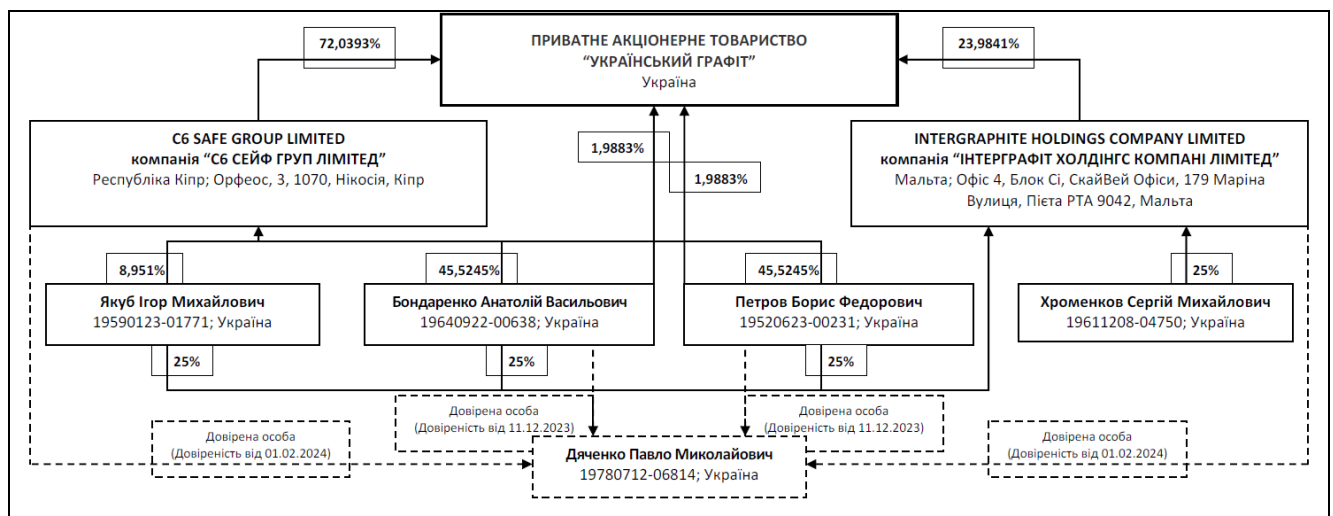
72,0393%

ПРИВАТНЕ АКЦІОНЕРНЕ ТОВАРИСТВО
"УКРАЇНСЬКИЙ ГРАФІТ"
Україна

23,9841%

C6 SAFE GROUP LIMITED
компанія "С6 СЕЙФ ГРУП ЛІМІТЕД"
Республіка Кіпр; Орфеос, 3, 1070, Нікосія, Кіпр

1,9883%

1,9883%

INTERGRAPHITE HOLDINGS COMPANY LIMITED
компанія "ІНТЕРГРАФІТ ХОЛДІНГС КОМПАНІ ЛІМІТЕД"
Мальта; Офіс 4, Блок Сі, СкайВей Офіси, 179 Маріна Вулиця, Пієта PTA 9042, Мальта

8,951%

45,5245%

45,5245%

25%

Якуб Ігор Михайлович
19590123-01771; Україна

Бондаренко Анатолій Васильович
19640922-00638; Україна

Петров Борис Федорович
19520623-00231; Україна

Хроменков Сергій Михайлович
19611208-04750; Україна

25%

25%

25%

Довірена особа
(Довіреність від 11.12.2023)

Довірена особа
(Довіреність від 11.12.2023)

Довірена особа
(Довіреність від 01.02.2024)

Дяченко Павло Миколайович
19780712-06814; Україна

Довірена особа
(Довіреність від 01.02.2024)